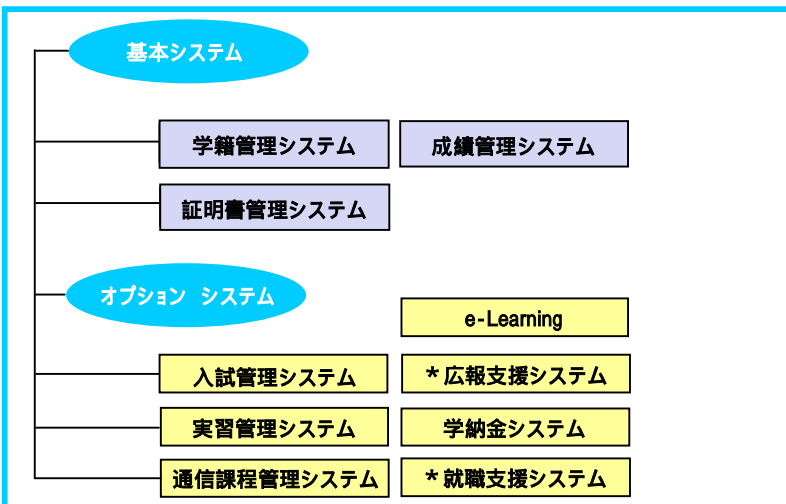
基本システム

学籍管理システム

成績管理システム

証明書管理システム

オプション システム

e-Learning

入試管理システム

＊広報支援システム

実習管理システム

学納金システム

通信課程管理システム

＊就職支援システム